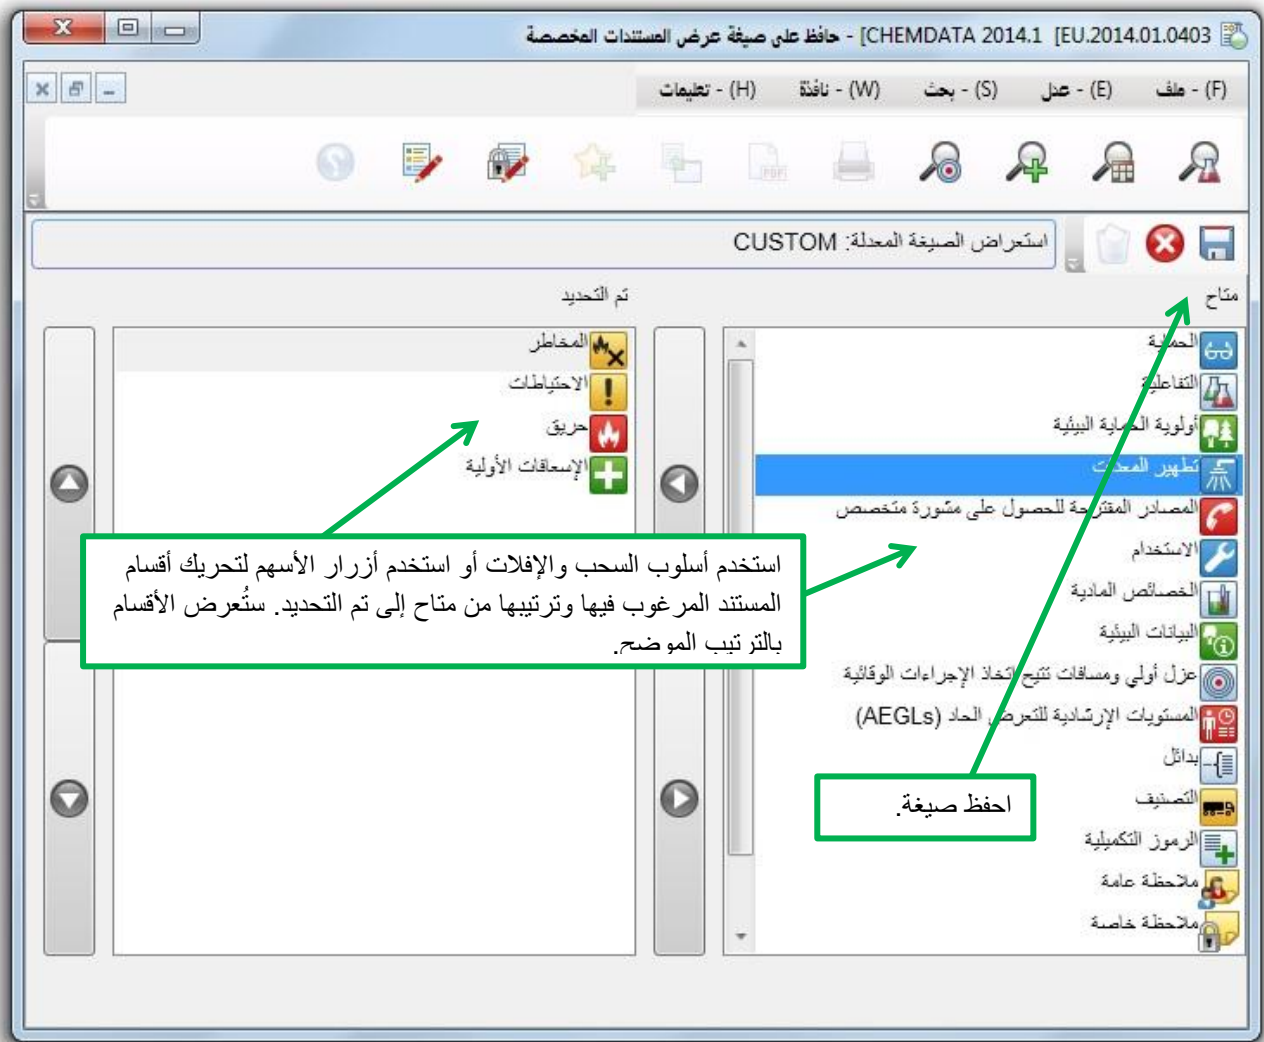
[CHEMDATA 2014.1 [EU.2014.01.0403 - حافظ على صيغة عرض المستندات المخصصة

ملف - (F) عدل - (E) بحث - (S) نافذة - (W) تعليمات - (H)

استعراض الصيغة المعدلة: CUSTOM

متاح

تم التحديد

الحماية
التفاعلية
أولوية الحماية البيئية
تطهير المعدات
المصادر المقترحة للحصول على مشورة متخصص
الاستخدام
الخصائص المادية
البيانات البيئية
عزل أولي ومسافات تتيح اتخاذ الإجراءات الوقائية
المستويات الإرشادية للتعرض الحاد (AEGLs)
بدائل
التصنيف
الرموز التكميلية
ملاحظة عامة
ملاحظة خاصة

المخاطر
الاحتياطات
حريق
الإسعافات الأولية

استخدم أسلوب السحب والإفلات أو استخدم أزرار الأسهم لتحريك أقسام المستند المرغوب فيها وترتيبها من متاح إلى تم التحديد. ستُعرض الأقسام بالترتيب الموضح.

احفظ صيغة.